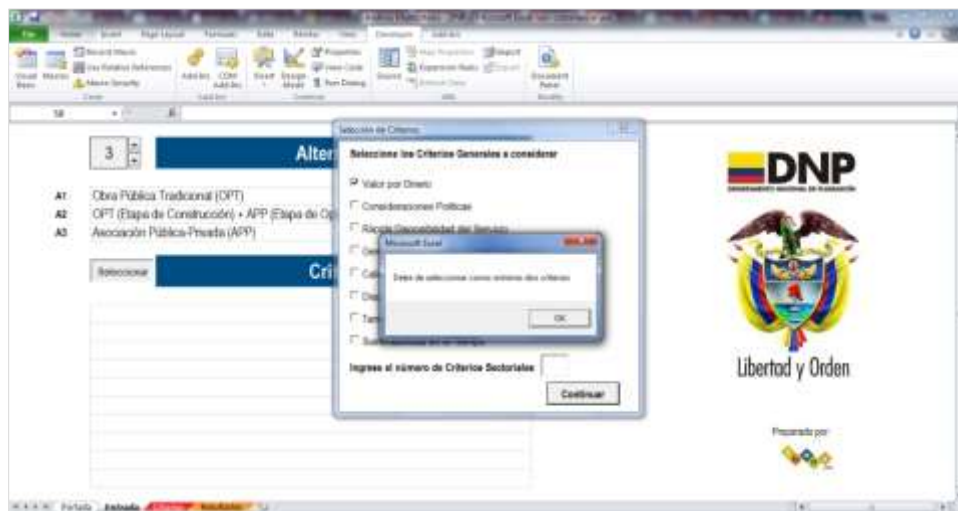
File Home Insert Page Layout Formulas Data Review View Developer Add-Ins

Visual Basic Macros Record Macro Use Relative References Macro Security Code Add-Ins COM Add-Ins Add-Ins Insert Design Mode Properties View Code Run Dialog Controls Source Import Export XML Document Panel Modify

3

Alter

A1 Obra Pública Tradicional (OPT)
A2 OPT (Etapa de Construcción) + APP (Etapa de Op
A3 Asociación Pública-Privada (APP)

Seleccionar

Cri

Selección de Criterios

Seleccione los Criterios Generales a considerar

Valor por Dinero
Consideraciones Políticas
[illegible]

Microsoft Excel

Debe de seleccionar como mínimo dos criterios

OK

Ingrese el número de Criterios Sectoriales

Continuar

DNP
DEPARTAMENTO NACIONAL DE PLANEACIÓN

Libertad y Orden

Preparado por:

Portada Entrada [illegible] Resultados